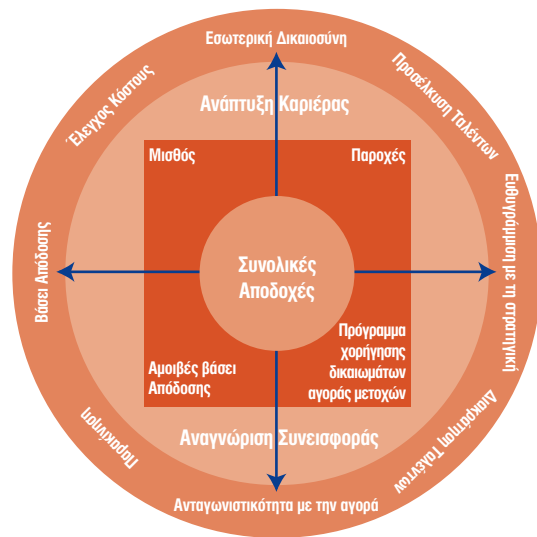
Εσωτερική Δικαιοσύνη

Προσέλκυση Ταλέντων

Έλεγχος Κόστους

Ανάπτυξη Καριέρας

Μισθός

Παροχές

Βάσει Απόδοσης

Συνολικές Αποδοχές

Ευθυγράμμιση με τη στρατηγική

Πρόγραμμα χορήγησης δικαιωμάτων αγοράς μετοχών

Αμοιβές βάσει Απόδοσης

Παρακίνηση

Αναγνώριση Συνεισφοράς

Διακράτηση Ταλέντων

Ανταγωνιστικότητα με την αγορά